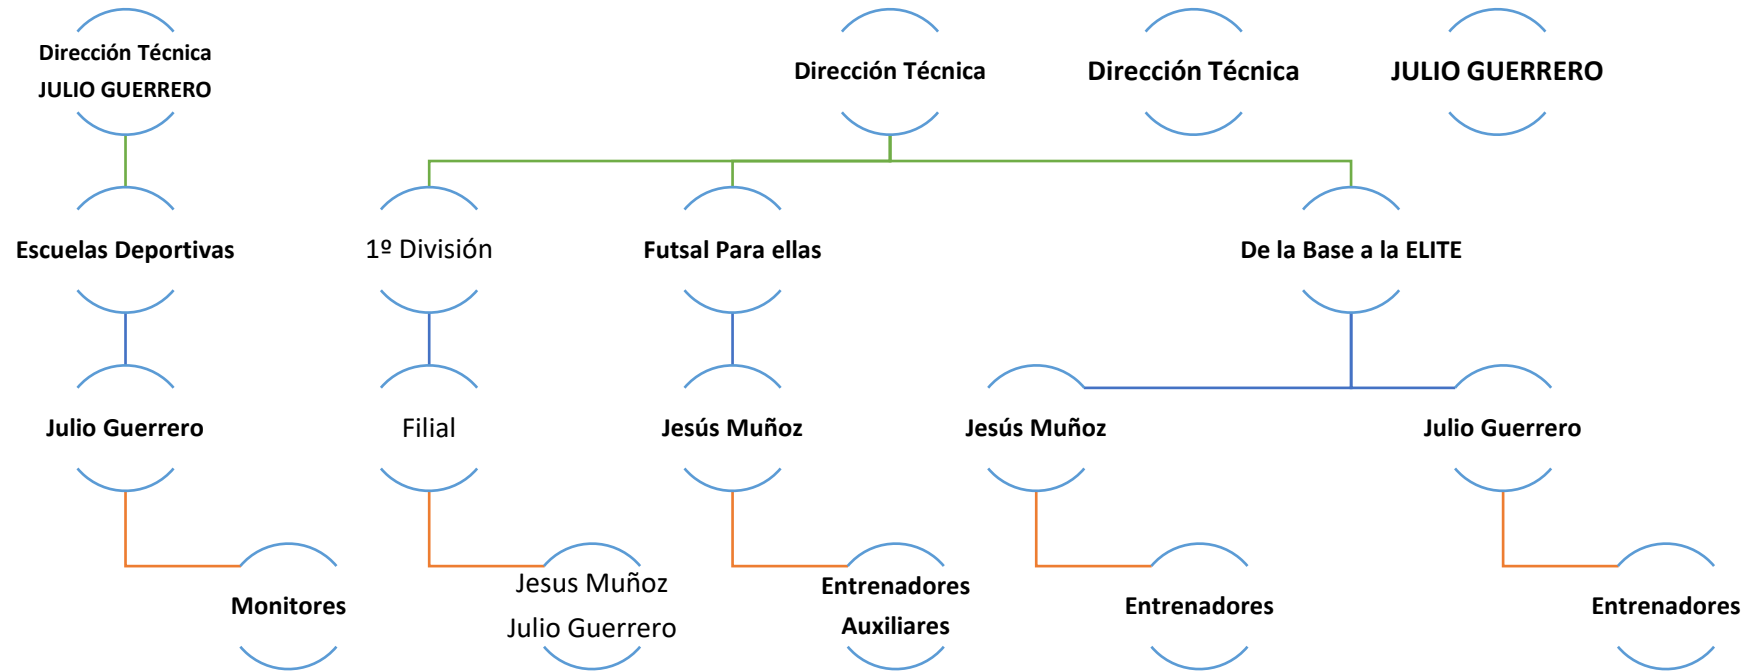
Dirección Técnica
JULIO GUERRERO

Dirección Técnica

Dirección Técnica

JULIO GUERRERO

Escuelas Deportivas

1º División

Futsal Para ellas

De la Base a la ELITE

Julio Guerrero

Filial

Jesús Muñoz

Jesús Muñoz

Julio Guerrero

Monitores

Jesus Muñoz
Julio Guerrero

Entrenadores Auxiliares

Entrenadores

Entrenadores